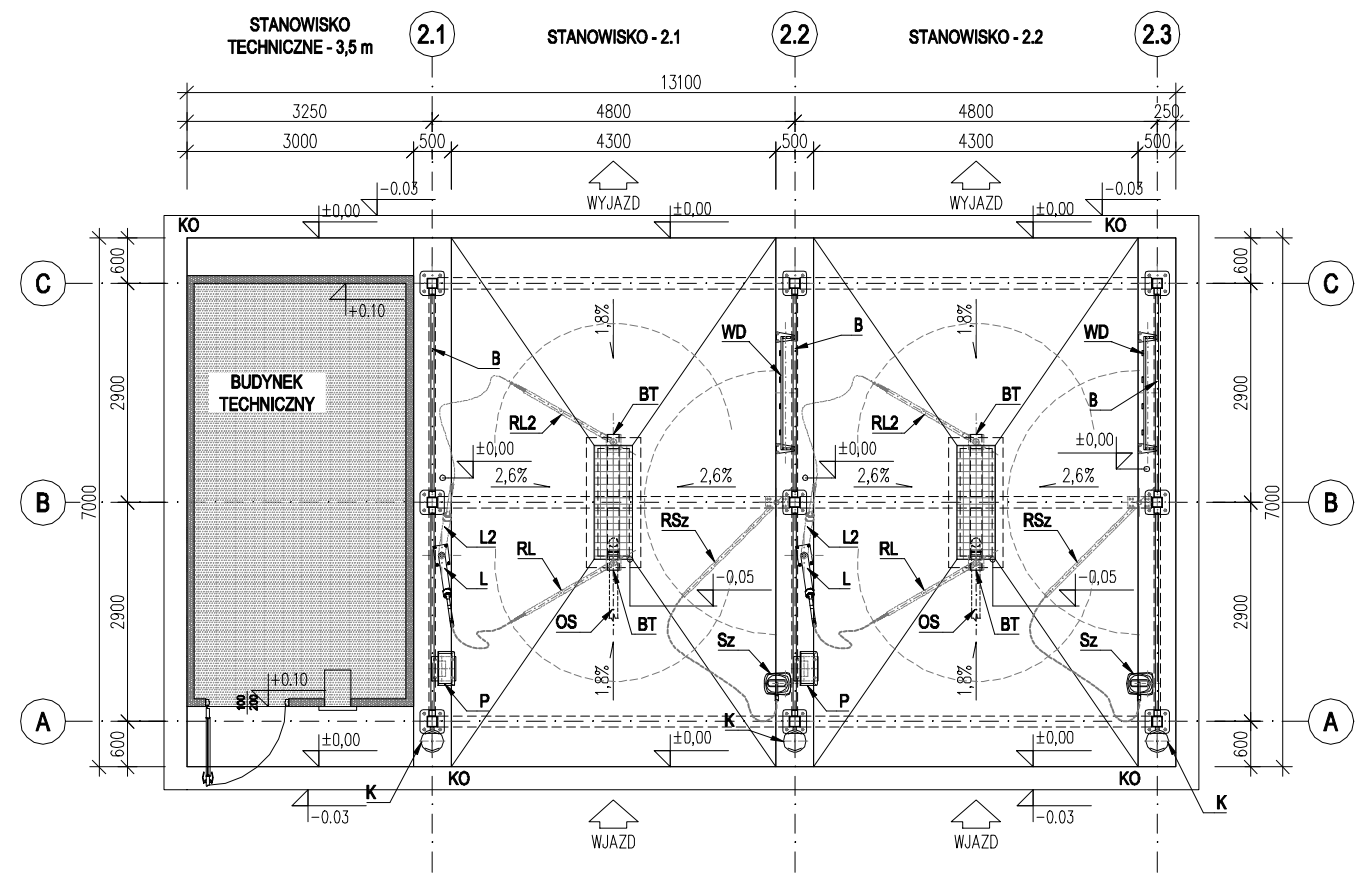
STANOWISKO TECHNICZNE - 3,5 m

2.1

STANOWISKO - 2.1

2.2

STANOWISKO - 2.2

2.3

13100

3250
4800
4800
250

3000
500
4300
500
4300
500

-0.05
WYJAZD
WYJAZD
-0.05

±0,00
±0,00
±0,00

KO
KO

C
600
+0.10
1,8%
WD
B
1,8%
WD
600
C

B
BUDYNEK TECHNICZNY
BT
BT
B

2900
RL2
RL2
±0,00
2900

±0,00
±0,00

2,6%
2,6%
2,6%
2,6%

B
7000
7000
B

L2
RSz
L2
RSz

RL
RL

L
-0,05
L
-0,05

OS
BT
OS
BT

2900
1,8%
Sz
1,8%
Sz
2900

+0.10
P
P

A
K
A

600
±0,00
±0,00
±0,00
600

KO
KO

K
-0.03
-0.03
K

WJAZD
WJAZD